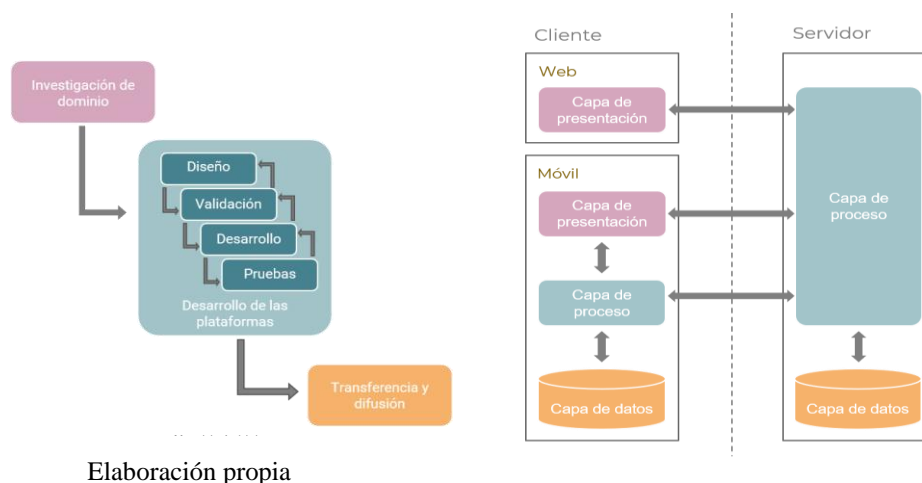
Investigación de dominio

Diseño

Validación

Desarrollo

Pruebas

Desarrollo de las plataformas

Transferencia y difusión

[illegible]

Elaboración propia

Cliente

Servidor

Web

Capa de presentación

Móvil

Capa de presentación

Capa de proceso

Capa de datos

Capa de proceso

Capa de datos